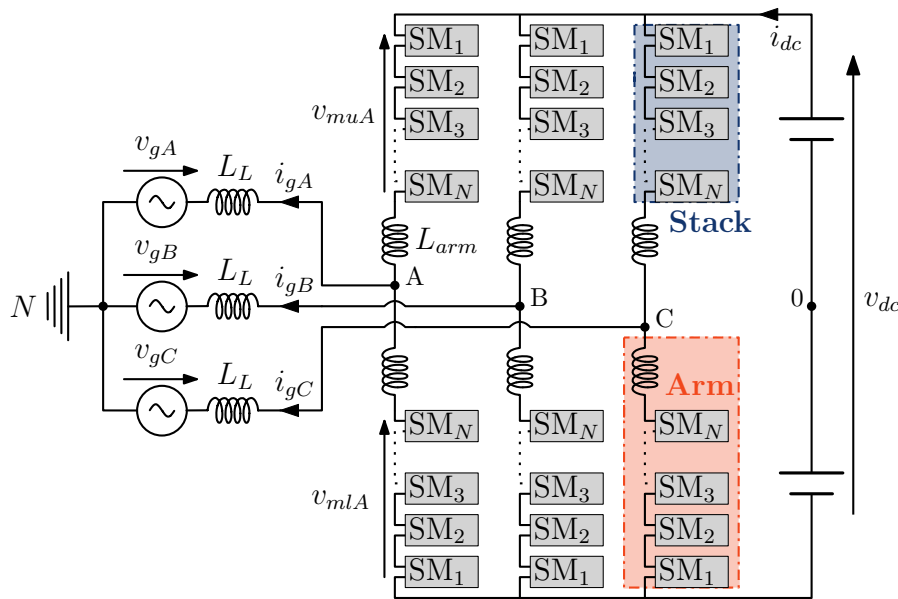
$SM_1$ $SM_1$ $SM_1$ $i_{dc}$
$SM_2$ $SM_2$ $SM_2$
$v_{muA}$
$SM_3$ $SM_3$ $SM_3$
$v_{gA}$
$L_L$ $i_{gA}$
$SM_N$ $SM_N$ $SM_N$
Stack
$L_{arm}$
$v_{gB}$
A
$N$
$L_L$ $i_{gB}$
B
0
$v_{dc}$
$v_{gC}$
C
$L_L$ $i_{gC}$
Arm
$SM_N$ $SM_N$ $SM_N$
$v_{mlA}$
$SM_3$ $SM_3$ $SM_3$
$SM_2$ $SM_2$ $SM_2$
$SM_1$ $SM_1$ $SM_1$